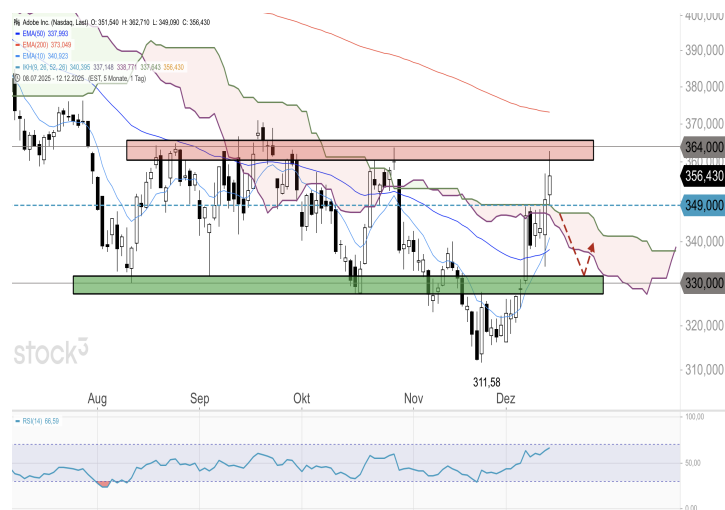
Adobe Inc. (Nasdaq, Last) O: 351,540 H: 362,710 L: 349,090 C: 356,430
EMA(50) 337,993
EMA(200) 373,049
EMA(10) 340,923
IKH(9, 26, 52, 26) 340,395 337,148 338,771 337,643 356,430
08.07.2025 - 12.12.2025 (EST, 5 Monate, 1 Tag)

400,000
390,000
380,000
370,000
364,000
356,430
349,000
340,000
330,000
320,000
310,000

311,58

stock3

Aug Sep Okt Nov Dez

RSI(14) 66,59

100,00
50,00
0,00